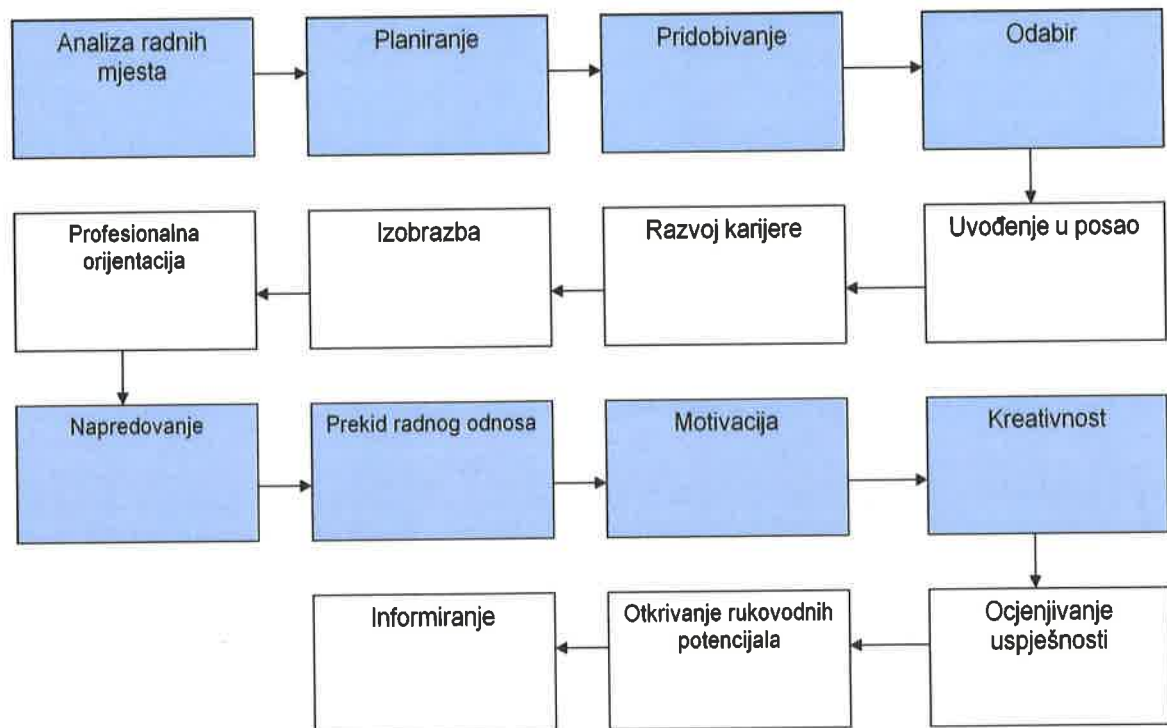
Analiza radnih mjesta

Planiranje

Pridobivanje

Odabir

Uvođenje u posao

Razvoj karijere

Izobrazba

Profesionalna orijentacija

Napredovanje

Prekid radnog odnosa

Motivacija

Kreativnost

Ocjenjivanje uspješnosti

Otkrivanje rukovodnih potencijala

Informiranje